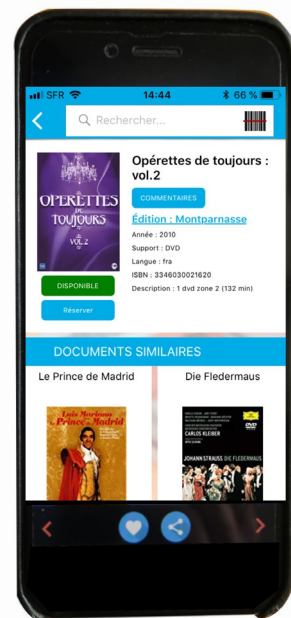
SFR 14:44 66 %

Rechercher...

OPERETTES DE TOUJOURS VOL.2

Opérettes de toujours : vol.2

COMMENTAIRES

Édition : Montparnasse

Année : 2010

Support : DVD

Langue : fra

ISBN : 3346030021620

Description : 1 dvd zone 2 (132 min)

DISPONIBLE

Réserver

DOCUMENTS SIMILAIRES

Le Prince de Madrid

Luis Mariano Le Prince de Madrid

Die Fledermaus

CARLOS KLEIBER

JOHANN STRAUSS DIE FLEDERMAUS